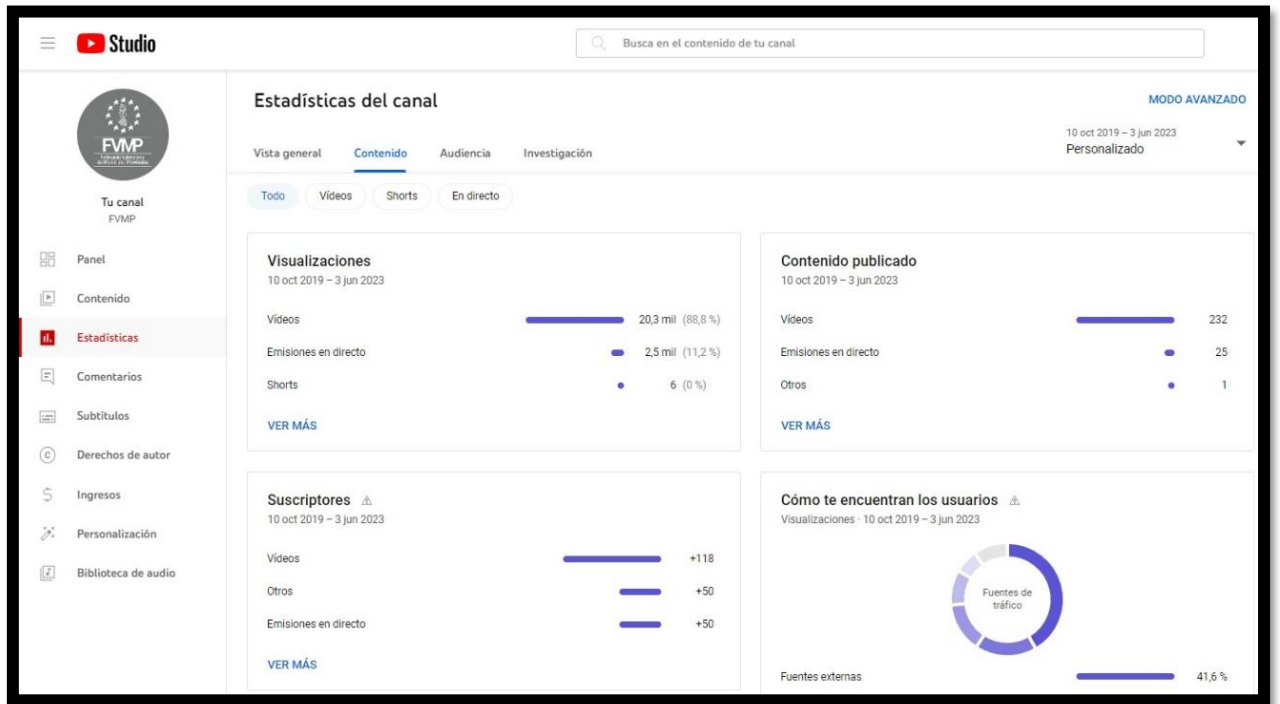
Studio

Busca en el contenido de tu canal

FVMP

Tu canal
FVMP

Panel
Contenido
Estadísticas
Comentarios
Subtítulos
Derechos de autor
Ingresos
Personalización
Biblioteca de audio

Estadísticas del canal

MODO AVANZADO

10 oct 2019 – 3 jun 2023
Personalizado

Vista general Contenido Audiencia Investigación

Todo Vídeos Shorts En directo

Visualizaciones
10 oct 2019 – 3 jun 2023

| | |
|---|---|
| Vídeos | 20,3 mil (88,8 %) |
| Emisiones en directo | 2,5 mil (11,2 %) |
| Shorts | 6 (0 %) |

VER MÁS

Contenido publicado
10 oct 2019 – 3 jun 2023

| | |
|---|---|
| Vídeos | 232 |
| Emisiones en directo | 25 |
| Otros | 1 |

VER MÁS

Suscriptores
10 oct 2019 – 3 jun 2023

| | |
|---|---|
| Vídeos | +118 |
| Otros | +50 |
| Emisiones en directo | +50 |

VER MÁS

Cómo te encuentran los usuarios
Visualizaciones · 10 oct 2019 – 3 jun 2023

Fuentes de tráfico

Fuentes externas 41,6 %